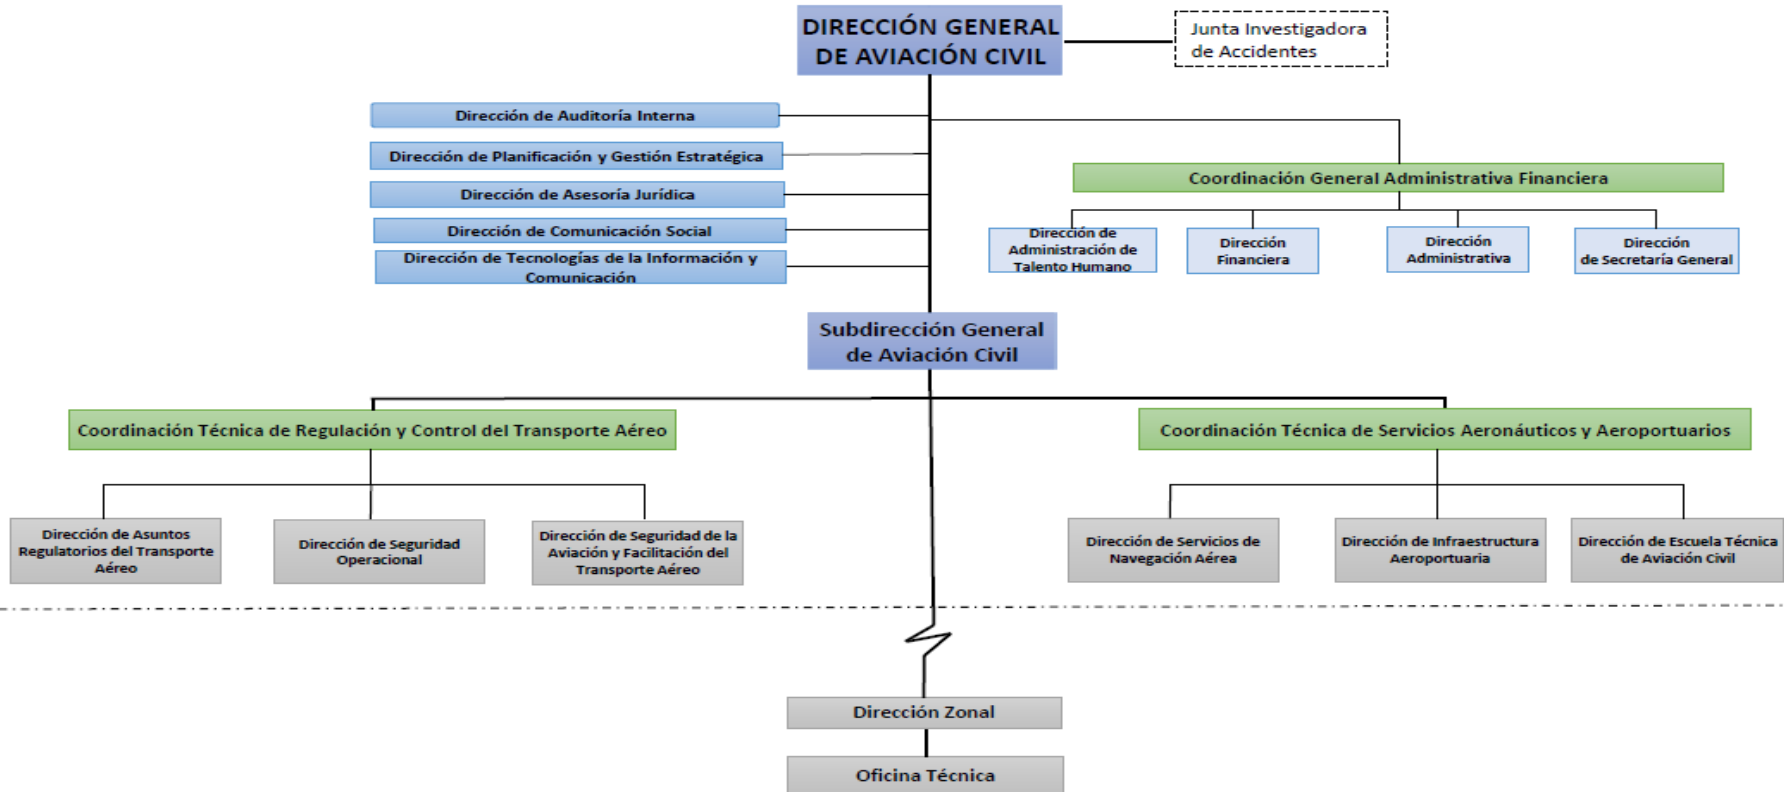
DIRECCIÓN GENERAL DE AVIACIÓN CIVIL

Junta Investigadora de Accidentes

Dirección de Auditoría Interna

Dirección de Planificación y Gestión Estratégica

Dirección de Asesoría Jurídica

Dirección de Comunicación Social

Dirección de Tecnologías de la Información y Comunicación

Coordinación General Administrativa Financiera

Dirección de Administración de Talento Humano

Dirección Financiera

Dirección Administrativa

Dirección de Secretaría General

Subdirección General de Aviación Civil

Coordinación Técnica de Regulación y Control del Transporte Aéreo

Coordinación Técnica de Servicios Aeronáuticos y Aeroportuarios

Dirección de Asuntos Regulatorios del Transporte Aéreo

Dirección de Seguridad Operacional

Dirección de Seguridad de la Aviación y Facilitación del Transporte Aéreo

Dirección de Servicios de Navegación Aérea

Dirección de Infraestructura Aeroportuaria

Dirección de Escuela Técnica de Aviación Civil

Dirección Zonal

Oficina Técnica